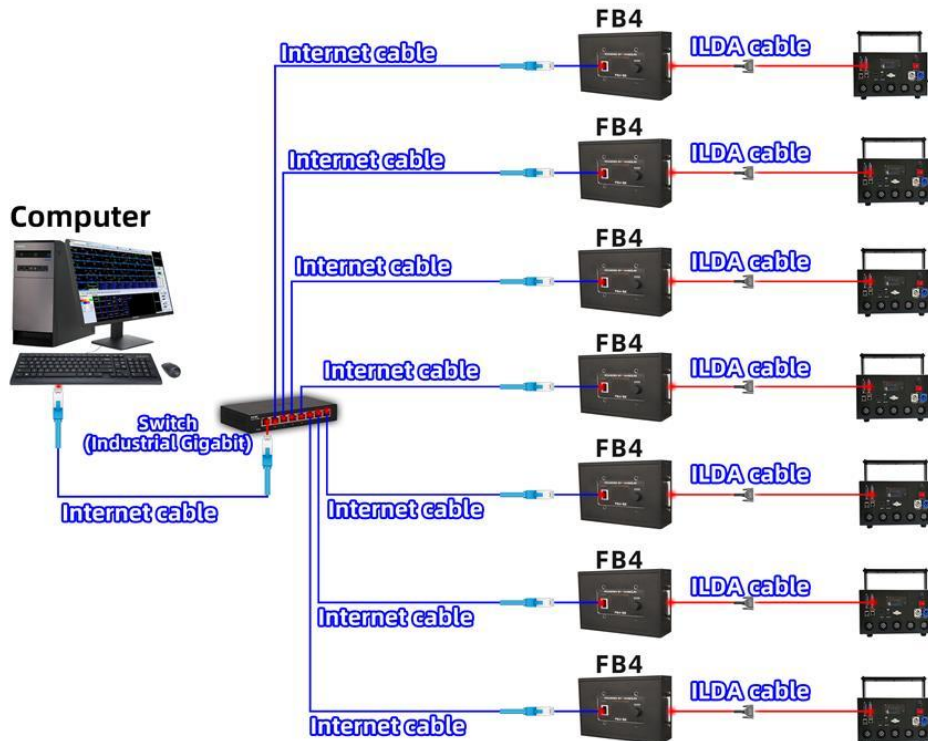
Computer

Switch
(Industrial Gigabit)

Internet cable

Internet cable
FB4
ILDA cable

Internet cable
FB4
ILDA cable

Internet cable
FB4
ILDA cable

Internet cable
FB4
ILDA cable

Internet cable
FB4
ILDA cable

Internet cable
FB4
ILDA cable

Internet cable
FB4
ILDA cable